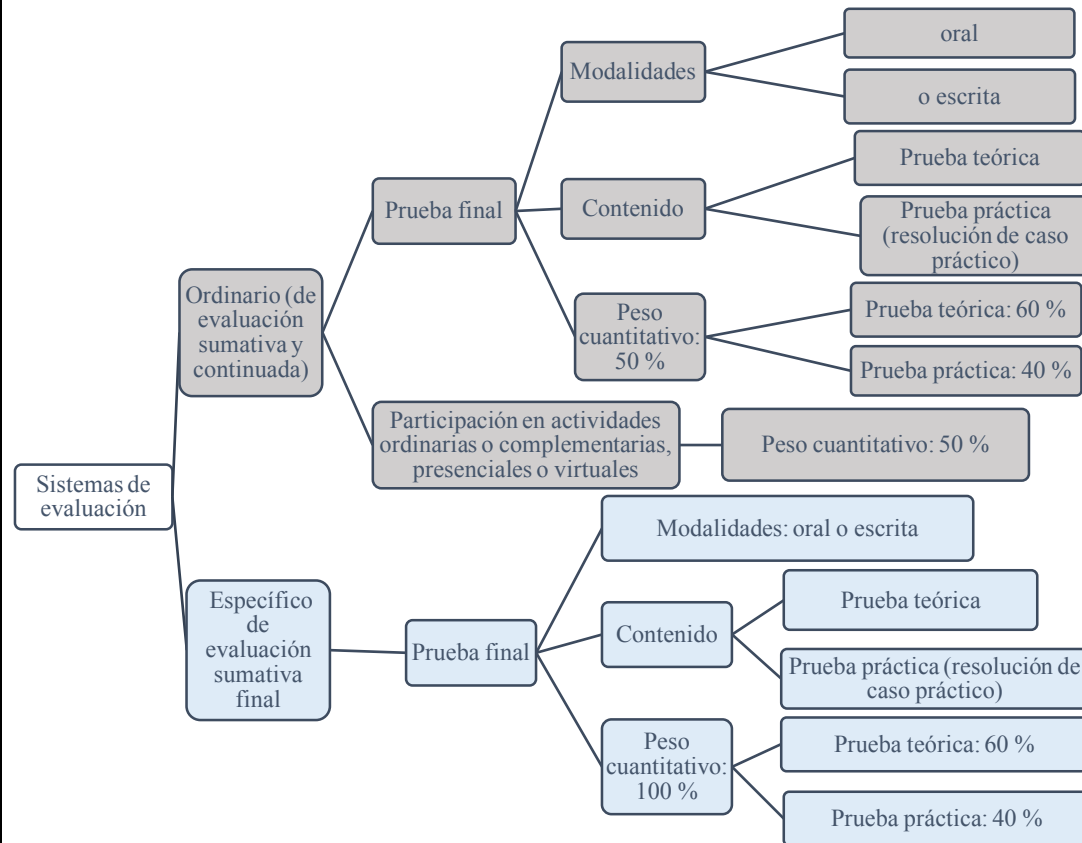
Sistemas de evaluación

Ordinario (de evaluación sumativa y continuada)

Prueba final

Modalidades

oral

o escrita

Contenido

Prueba teórica

Prueba práctica (resolución de caso práctico)

Peso cuantitativo: 50 %

Prueba teórica: 60 %

Prueba práctica: 40 %

Participación en actividades ordinarias o complementarias, presenciales o virtuales

Peso cuantitativo: 50 %

Específico de evaluación sumativa final

Prueba final

Modalidades: oral o escrita

Contenido

Prueba teórica

Prueba práctica (resolución de caso práctico)

Peso cuantitativo: 100 %

Prueba teórica: 60 %

Prueba práctica: 40 %